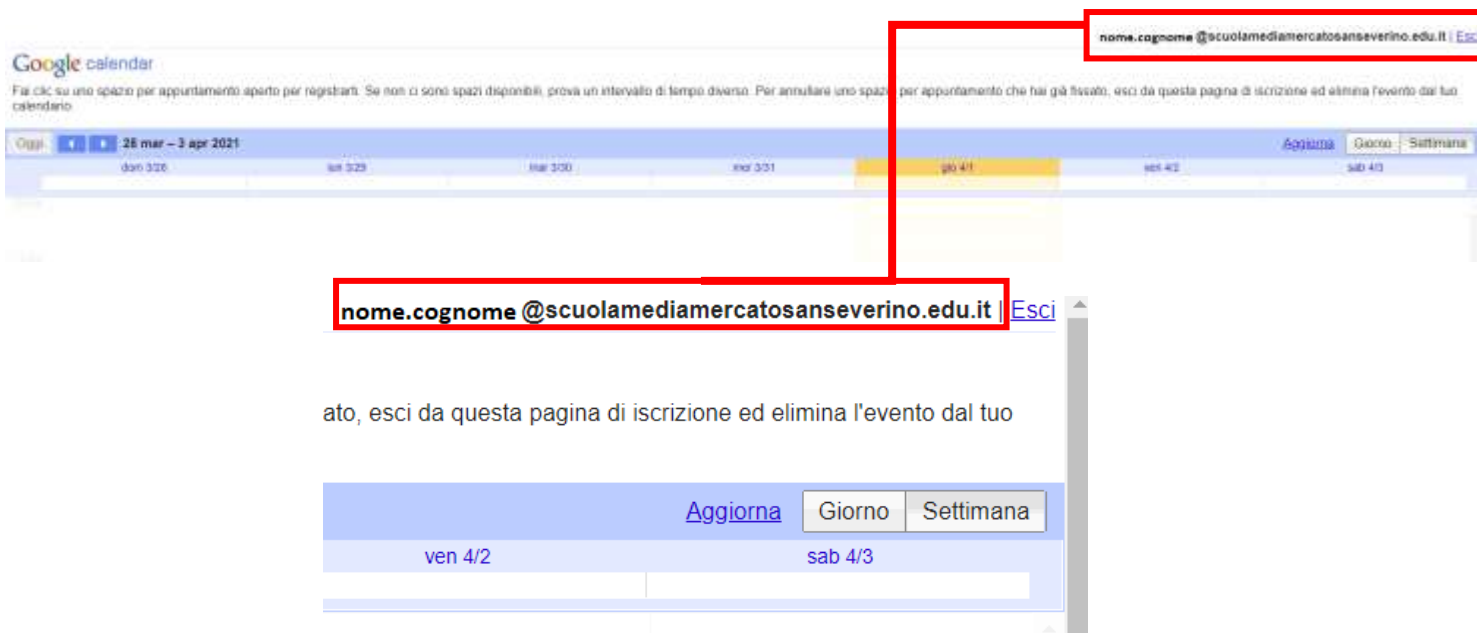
nome.cognome @scuolamediamercatosanseverino.edu.it | Esci

Google calendar

Fai clic su uno spazio per appuntamento aperto per registrarti. Se non ci sono spazi disponibili, prova un intervallo di tempo diverso. Per annullare uno spazio per appuntamento che hai già fissato, esci da questa pagina di iscrizione ed elimina l'evento dal tuo calendario.

Oggi 28 mar – 3 apr 2021 Aggiorna Giorno Settimana

dom 3/28 lun 3/29 mar 3/30 mer 3/31 gio 4/1 ven 4/2 sab 4/3

nome.cognome @scuolamediamercatosanseverino.edu.it | Esci

ato, esci da questa pagina di iscrizione ed elimina l'evento dal tuo

Aggiorna Giorno Settimana

ven 4/2 sab 4/3